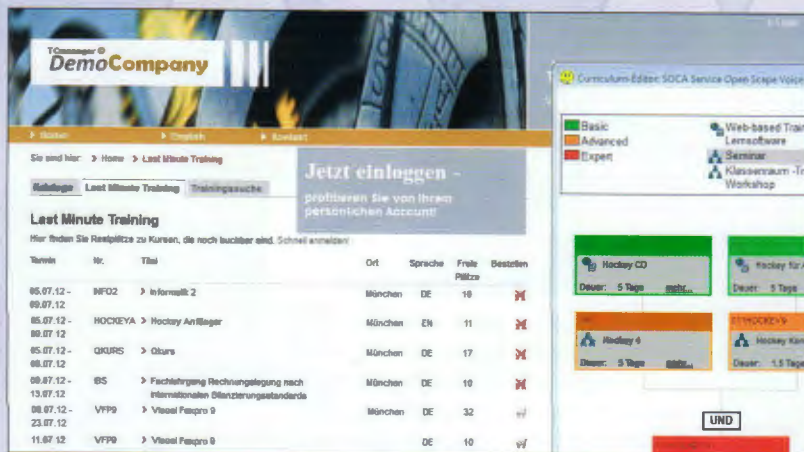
TCmanager ®
DemoCompany

Home English Kontakt

Sie sind hier: > Home > Last Minute Training

Kataloge Last Minute Training Trainingssuche

Jetzt einloggen -
profitieren Sie von Ihrem persönlichen Account!

Last Minute Training

Hier finden Sie Restplätze zu Kursen, die noch buchbar sind. Schnell anmelden!

| Termin | Nr. | Titel | Ort | Sprache | Freie Plätze | Bestellen |
|---|---|---|---|---|---|---|
| 05.07.12 - 09.07.12 | INFO2 | > Informatik 2 | München | DE | 10 | |
| 05.07.12 - 09.07.12 | HOCKEYA | > Hockey Anfänger | München | EN | 11 | |
| 05.07.12 - 09.07.12 | QKURS | > Qkurs | München | DE | 17 | |
| 09.07.12 - 13.07.12 | IBS | > Fachlehrgang Rechnungslegung nach internationalen Bilanzierungsstandards | München | DE | 10 | |
| 09.07.12 - 23.07.12 | VFP9 | > Visual Foxpro 9 | München | DE | 32 | |
| 11.07.12 | VFP9 | > Visual Foxpro 9 | | DE | 10 | |

Curriculum-Editor: SOCA Service Open Scape Voice

Basic
Advanced
Expert

Web-based Tra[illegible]
Lernsoftware
Seminar
Klassenraum -Tr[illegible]
Workshop

Hockey CD
Dauer: 5 Tage mehr...

Hockey für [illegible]
Dauer: 5 Tage

Hockey 4
Dauer: 5 Tage mehr...

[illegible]HOCKEY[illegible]
Hockey Kon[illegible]
Dauer: 1.5 Tage

UND